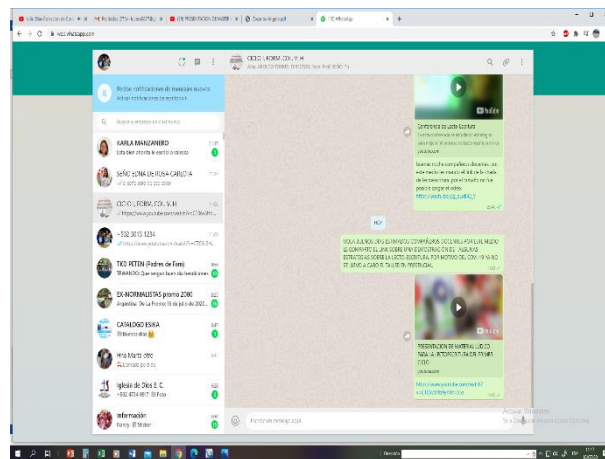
web.whatsapp.com

Recibir notificaciones de mensajes nuevos
Activar notificaciones de escritorio

Buscar o empezar un chat nuevo

KARLA MANZANERO
Esta bien ahorita le escribo la directo

SEÑO EDNA DE IRMA CAROLINA
Ok seño todo va ok seño

CICLO I, FORM. COV. III
https://www.youtube.com/watch?v=...

+502 3013 1234
https://www.youtube.com/watch?v=...

TKO PETEN (Padres de Fam)
TRANSPORTE: Que tengan buen dia bendiciones

EX-NORMALISTAS promo 2000
Argentina: De la Promo 15 de julio de 2022...

CATALOGO ESIKA
Buenos dias

Hna Marta otro
Llamada perdida

Iglesia de Dios E. C.
+502 4704 4917: Foto

Información
Nancy: Sticker

CICLO I, FORM. COV. III

YouTube
Conciencia de Lecto Escritura

HOY

HOLA BUENOS DIAS ESTIMADOS COMPAÑEROS DOCENTES POR ESTE MEDIO LE COMPARTO EL LINK SOBRE UNA CONCIENCIA DE LAS NUEVAS ESTRATEGIAS SOBRE LA LECTO-ESCRITURA, POR MOTIVO DEL COVID 19 NO SE LLEVO A CABO EL TALLER EN PRESENCIAL.

YouTube
PRESENTACION DE MATERIAL LUDICO PARA LA LECTOESCRITURA EN PRIMER CICLO
youtube.com
https://www.youtube.com/watch?v=...

Escribe un mensaje aquí

Activar Windows